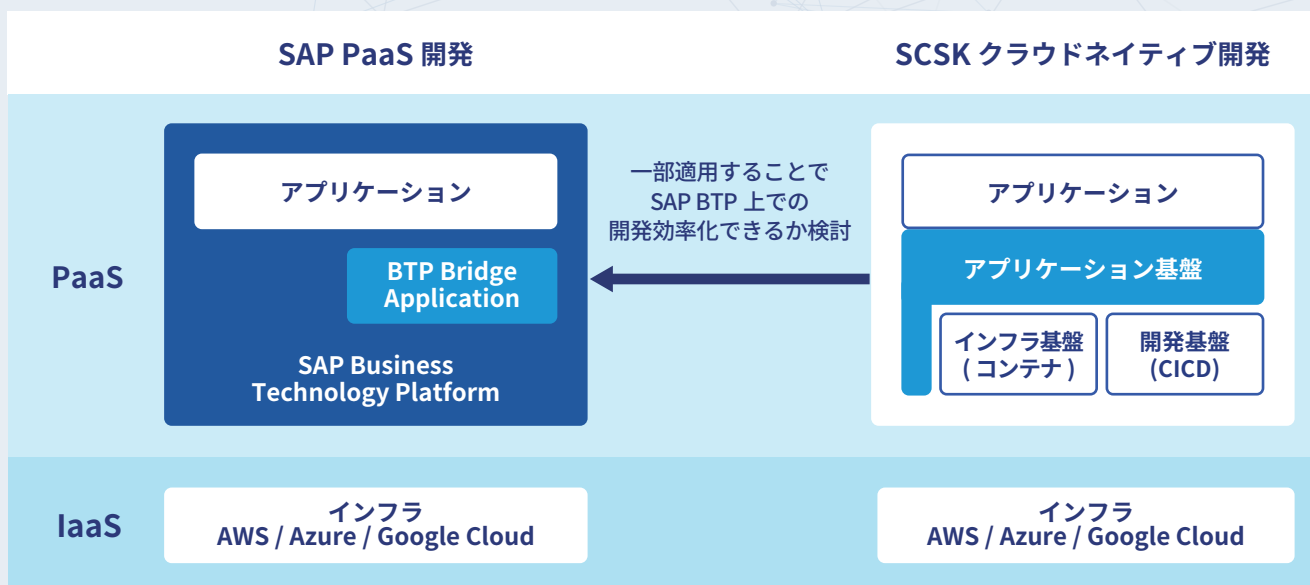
SAP PaaS 開発

SCSK クラウドネイティブ開発

PaaS

アプリケーション

BTP Bridge Application

SAP Business Technology Platform

一部適用することで SAP BTP 上での 開発効率化できるか検討

アプリケーション

アプリケーション基盤

インフラ基盤 ( コンテナ )

開発基盤 (CICD)

IaaS

インフラ AWS / Azure / Google Cloud

インフラ AWS / Azure / Google Cloud